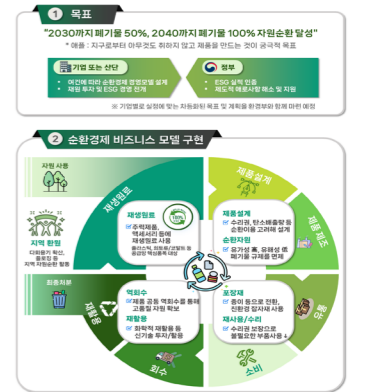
1 목표

"2030까지 폐기물 50%, 2040까지 폐기물 100% 자원순환 달성"

* 애플 : 지구로부터 아무것도 취하지 않고 제품을 만드는 것이 궁극적 목표

기업 또는 산단

• 여건에 따라 순환경제 로드맵 설계
• 재원 투자 및 ESG 경영 연계

정부

• ESG 실적 인증
• 제도적 애로사항 해소 및 지원

※ 기업별로 실정에 맞는 자율화! 목표 및 계획을 환경부와 함께 마련 예정

2 순환경제 비즈니스 모델 구현

자원 사용

재생원료

지역 환원

다회용기, 텀블러 등
지역 자원순환 활동

재생원료

□ 주력제품,
액세서리 등에
재생원료 사용

100%

제품설계

□ 수리권, 탄소배출량 등
순환이용 고려해 설계

순환자원

□ 유가성 高, 유해성 低
폐기물 규제를 완화

재활용

회수처분

역회수

□ 제품 공정 역회수를 통해
고품질 자원 확보

재활용

□ 화학적 재활용 등
신기술 투자/활용

회수

포장재

□ 종이 등으로 전환,
친환경 접지재 사용

재사용/수리

□ 수리권 보장으로
불필요한 부품사용 ↓

제품설계

제품 제조

유통

소비